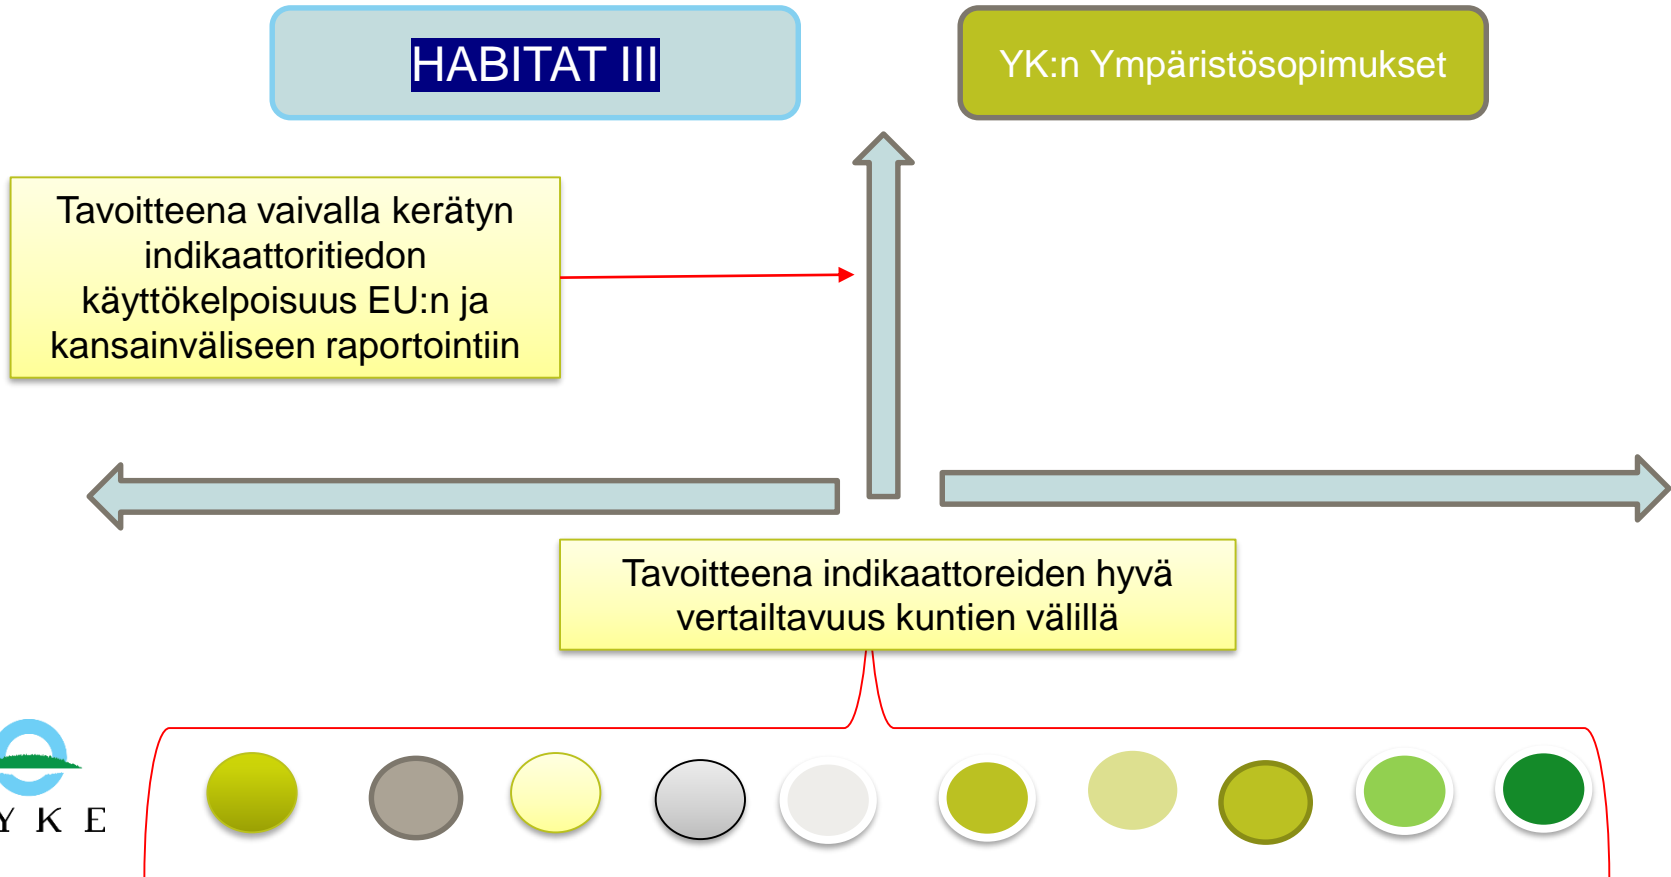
HABITAT III

YK:n Ympäristösopimukset

Tavoitteena vaivalla kerätyn indikaattoritiedon käyttökelpoisuus EU:n ja kansainväliseen raportointiin

Tavoitteena indikaattoreiden hyvä vertailtavuus kuntien välillä

Y K E